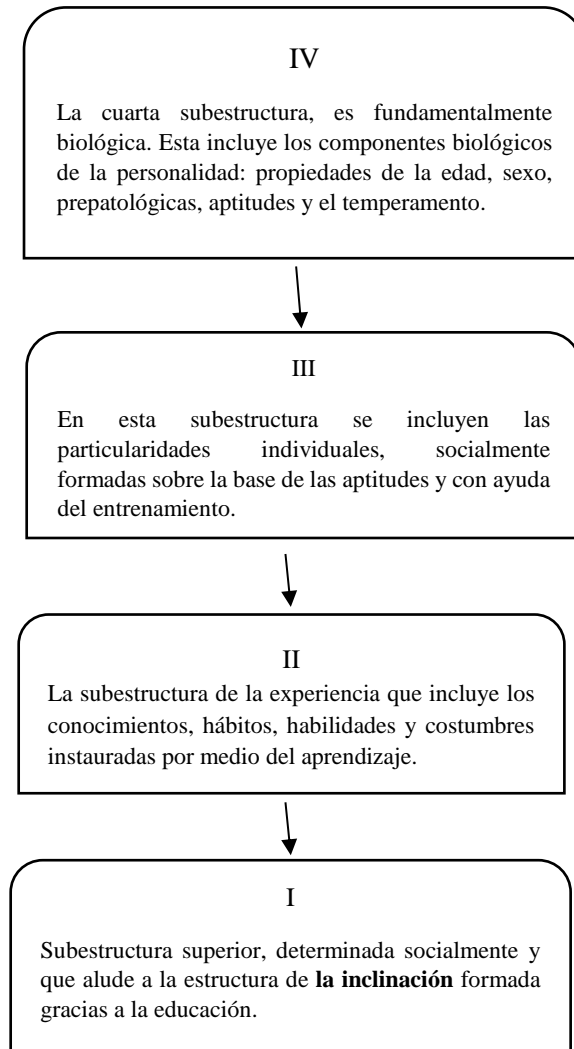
IV

La cuarta subestructura, es fundamentalmente biológica. Esta incluye los componentes biológicos de la personalidad: propiedades de la edad, sexo, prepatológicas, aptitudes y el temperamento.

III

En esta subestructura se incluyen las particularidades individuales, socialmente formadas sobre la base de las aptitudes y con ayuda del entrenamiento.

II

La subestructura de la experiencia que incluye los conocimientos, hábitos, habilidades y costumbres instauradas por medio del aprendizaje.

I

Subestructura superior, determinada socialmente y que alude a la estructura de **la inclinación** formada gracias a la educación.